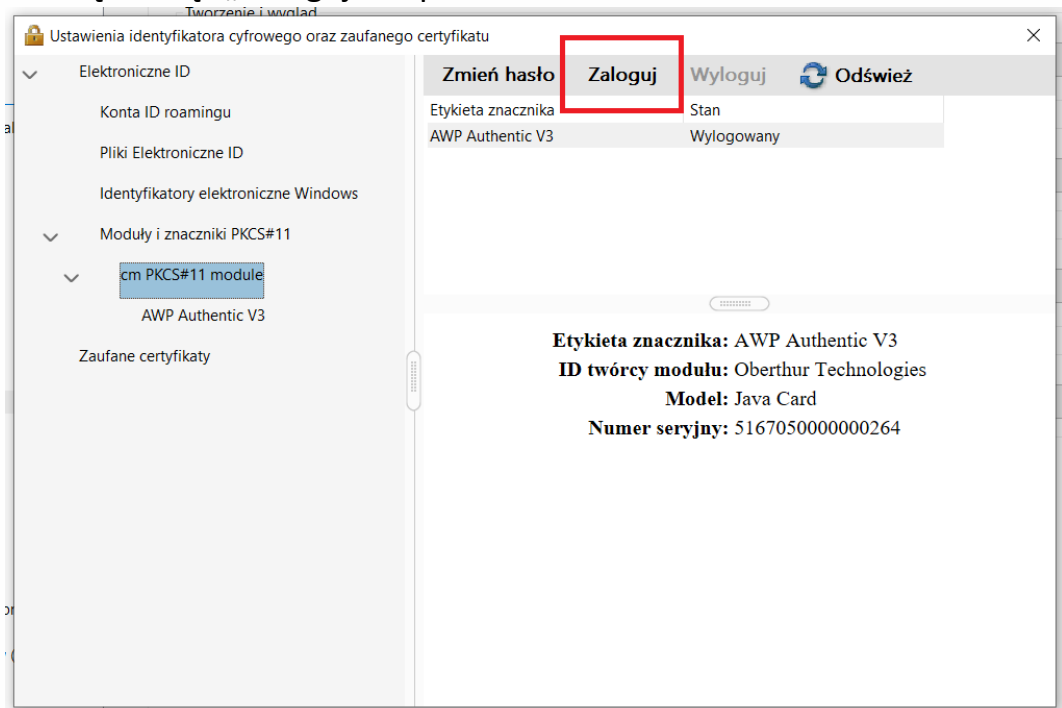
Tworzenie i wygląd

Ustawienia identyfikatora cyfrowego oraz zaufanego certyfikatu

Elektroniczne ID
Konta ID roamingu
Pliki Elektroniczne ID
Identyfikatory elektroniczne Windows
Moduły i znaczniki PKCS#11
cm PKCS#11 module
AWP Authentic V3
Zaufane certyfikaty

Zmień hasło
Zaloguj
Wyloguj
Odśwież

| Etykieta znacznika | Stan |
|---|---|
| AWP Authentic V3 | Wylogowany |

**Etykieta znacznika:** AWP Authentic V3
**ID twórcy modułu:** Oberthur Technologies
**Model:** Java Card
**Numer seryjny:** 5167050000000264